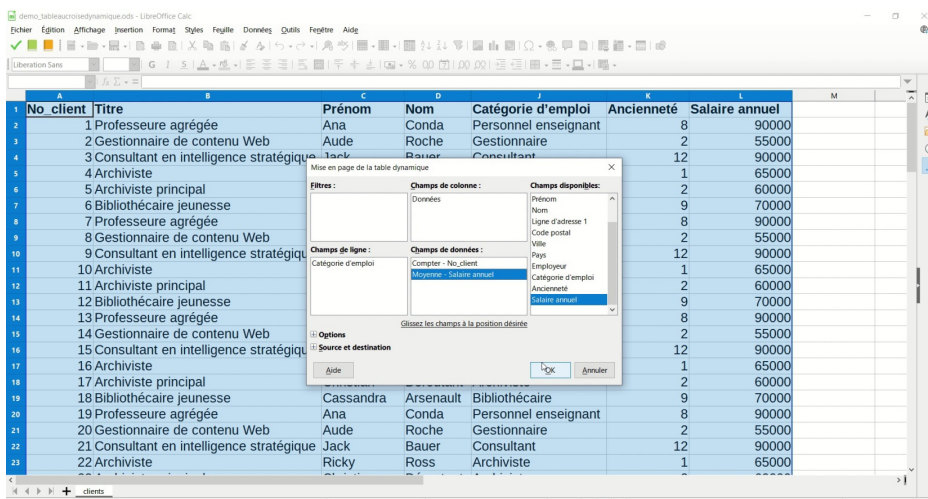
demo_tableaucroisedynamique.ods - LibreOffice Calc

Fichier Édition Affichage Insertion Format Styles Feuille Données Outils Fenêtre Aide

Liberation Sans

| | A | B | C | D | J | K | L | M |
|---|---|---|---|---|---|---|---|---|
| 1 | No_client | Titre | Prénom | Nom | Catégorie d'emploi | Ancienneté | Salaire annuel | |
| 2 | 1 | Professeure agrégée | Ana | Conda | Personnel enseignant | 8 | 90000 | |
| 3 | 2 | Gestionnaire de contenu Web | Aude | Roche | Gestionnaire | 2 | 55000 | |
| 4 | 3 | Consultant en intelligence stratégique | Jack | Bauer | Consultant | 12 | 90000 | |
| 5 | 4 | Archiviste | | | | 1 | 65000 | |
| 6 | 5 | Archiviste principal | | | | 2 | 60000 | |
| 7 | 6 | Bibliothécaire jeunesse | | | | 9 | 70000 | |
| 8 | 7 | Professeure agrégée | | | | 8 | 90000 | |
| 9 | 8 | Gestionnaire de contenu Web | | | | 2 | 55000 | |
| 10 | 9 | Consultant en intelligence stratégiqu | | | | 12 | 90000 | |
| 11 | 10 | Archiviste | | | | 1 | 65000 | |
| 12 | 11 | Archiviste principal | | | | 2 | 60000 | |
| 13 | 12 | Bibliothécaire jeunesse | | | | 9 | 70000 | |
| 14 | 13 | Professeure agrégée | | | | 8 | 90000 | |
| 15 | 14 | Gestionnaire de contenu Web | | | | 2 | 55000 | |
| 16 | 15 | Consultant en intelligence stratégiqu | | | | 12 | 90000 | |
| 17 | 16 | Archiviste | | | | 1 | 65000 | |
| 18 | 17 | Archiviste principal | | | | 2 | 60000 | |
| 19 | 18 | Bibliothécaire jeunesse | Cassandra | Arsenault | Bibliothécaire | 9 | 70000 | |
| 20 | 19 | Professeure agrégée | Ana | Conda | Personnel enseignant | 8 | 90000 | |
| 21 | 20 | Gestionnaire de contenu Web | Aude | Roche | Gestionnaire | 2 | 55000 | |
| 22 | 21 | Consultant en intelligence stratégique | Jack | Bauer | Consultant | 12 | 90000 | |
| 23 | 22 | Archiviste | Ricky | Ross | Archiviste | 1 | 65000 | |

Mise en page de la table dynamique

Filtres :

Champs de colonne :
Données

Champs disponibles :
Prénom
Nom
Ligne d'adresse 1
Code postal
Ville
Pays
Employeur
Catégorie d'emploi
Ancienneté
Salaire annuel

Champs de ligne :
Catégorie d'emploi

Champs de données :
Compter - No_client
Moyenne - Salaire annuel

Glissez les champs à la position désirée

Options
Source et destination

Aide
OK
Annuler

clients